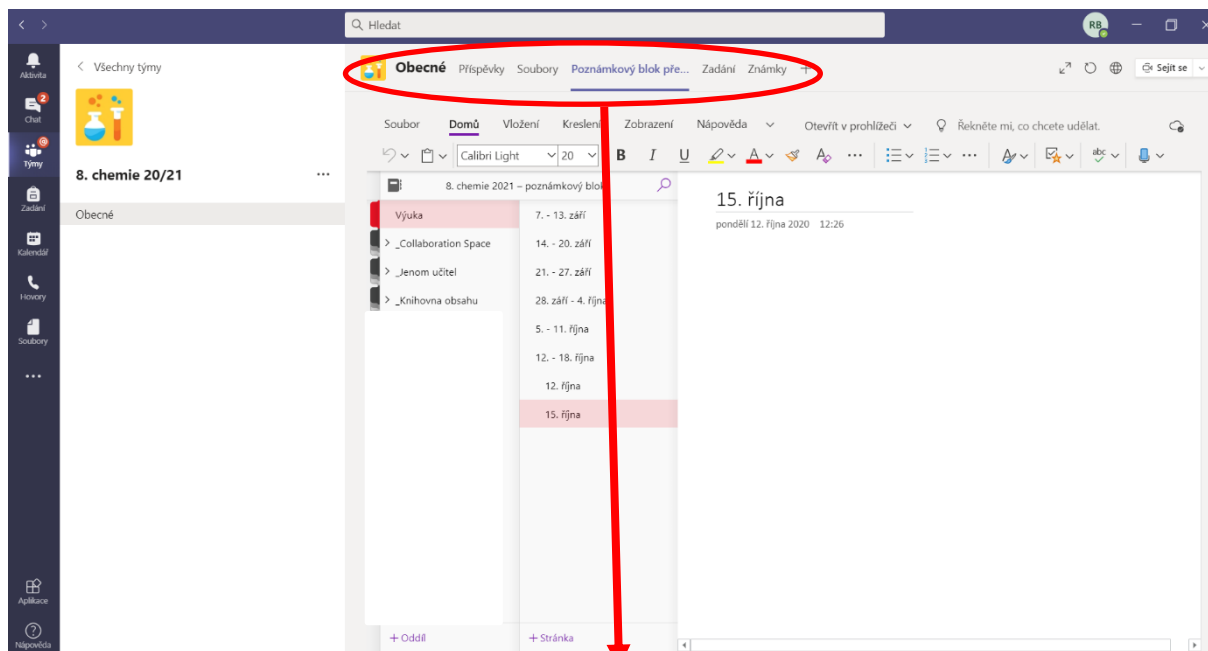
Hledat

RB

Aktivita
2
Chat
Týmy
Zadání
Kalendář
Hovory
Soubory
...
Aplikace
Nápověda

< Všechny týmy

8. chemie 20/21 ...

Obecné

Obecné Příspěvky Soubory Poznámkový blok pře... Zadání Známky +

Sejít se

Soubor Domů Vložení Kreslení Zobrazení Nápověda Otevřít v prohlížeči Řekněte mi, co chcete udělat.

Calibri Light 20 B I U ...

8. chemie 2021 – poznámkový blok

Výuka
> _Collaboration Space
> _Jenom učitel
> _Knihovna obsahu

7. - 13. září
14. - 20. září
21. - 27. září
28. září - 4. října
5. - 11. října
12. - 18. října
12. října
15. října

15. října
pondělí 12. října 2020 12:26

+ Oddíl
+ Stránka